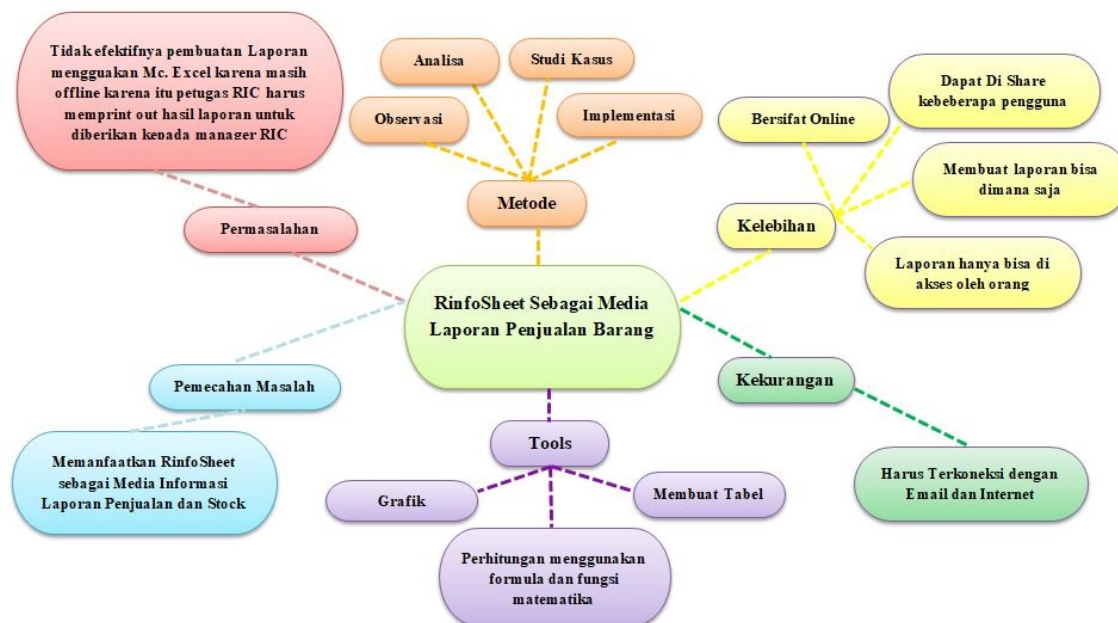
Tidak efektifnya pembuatan Laporan mengguakan Mc. Excel karena masih offline karena itu petugas RIC harus memprint out hasil laporan untuk diberikan kepada manager RIC

Analisa

Studi Kasus

Observasi

Implementasi

Bersifat Online

Dapat Di Share kebeberapa pengguna

Membuat laporan bisa dimana saja

Metode

Permasalahan

Kelebihan

Laporan hanya bisa di akses oleh orang

RinfoSheet Sebagai Media Laporan Penjualan Barang

Kekurangan

Pemecahan Masalah

Tools

Memanfaatkan RinfoSheet sebagai Media Informasi Laporan Penjualan dan Stock

Grafik

Membuat Tabel

Harus Terkoneksi dengan Email dan Internet

Perhitungan menggunakan formula dan fungsi matematika